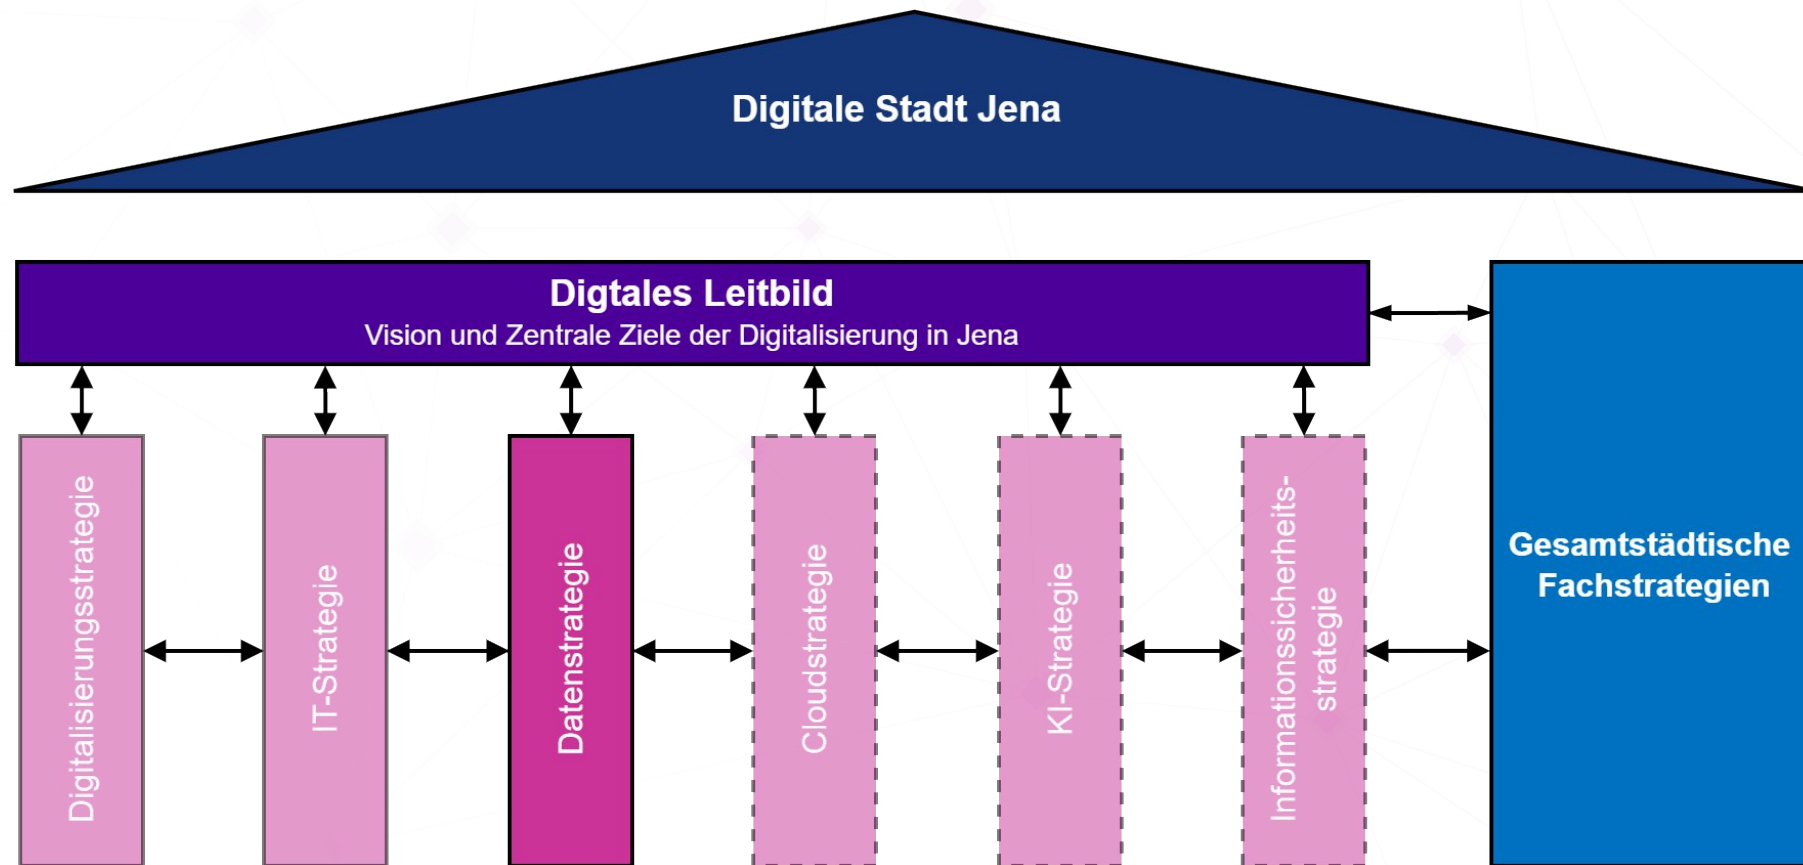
Digitale Stadt Jena

Digtales Leitbild
Vision und Zentrale Ziele der Digitalisierung in Jena

Digitalisierungsstrategie

IT-Strategie

Datenstrategie

Cloudstrategie

KI-Strategie

Informationssicherheitsstrategie

Gesamtstädtische Fachstrategien